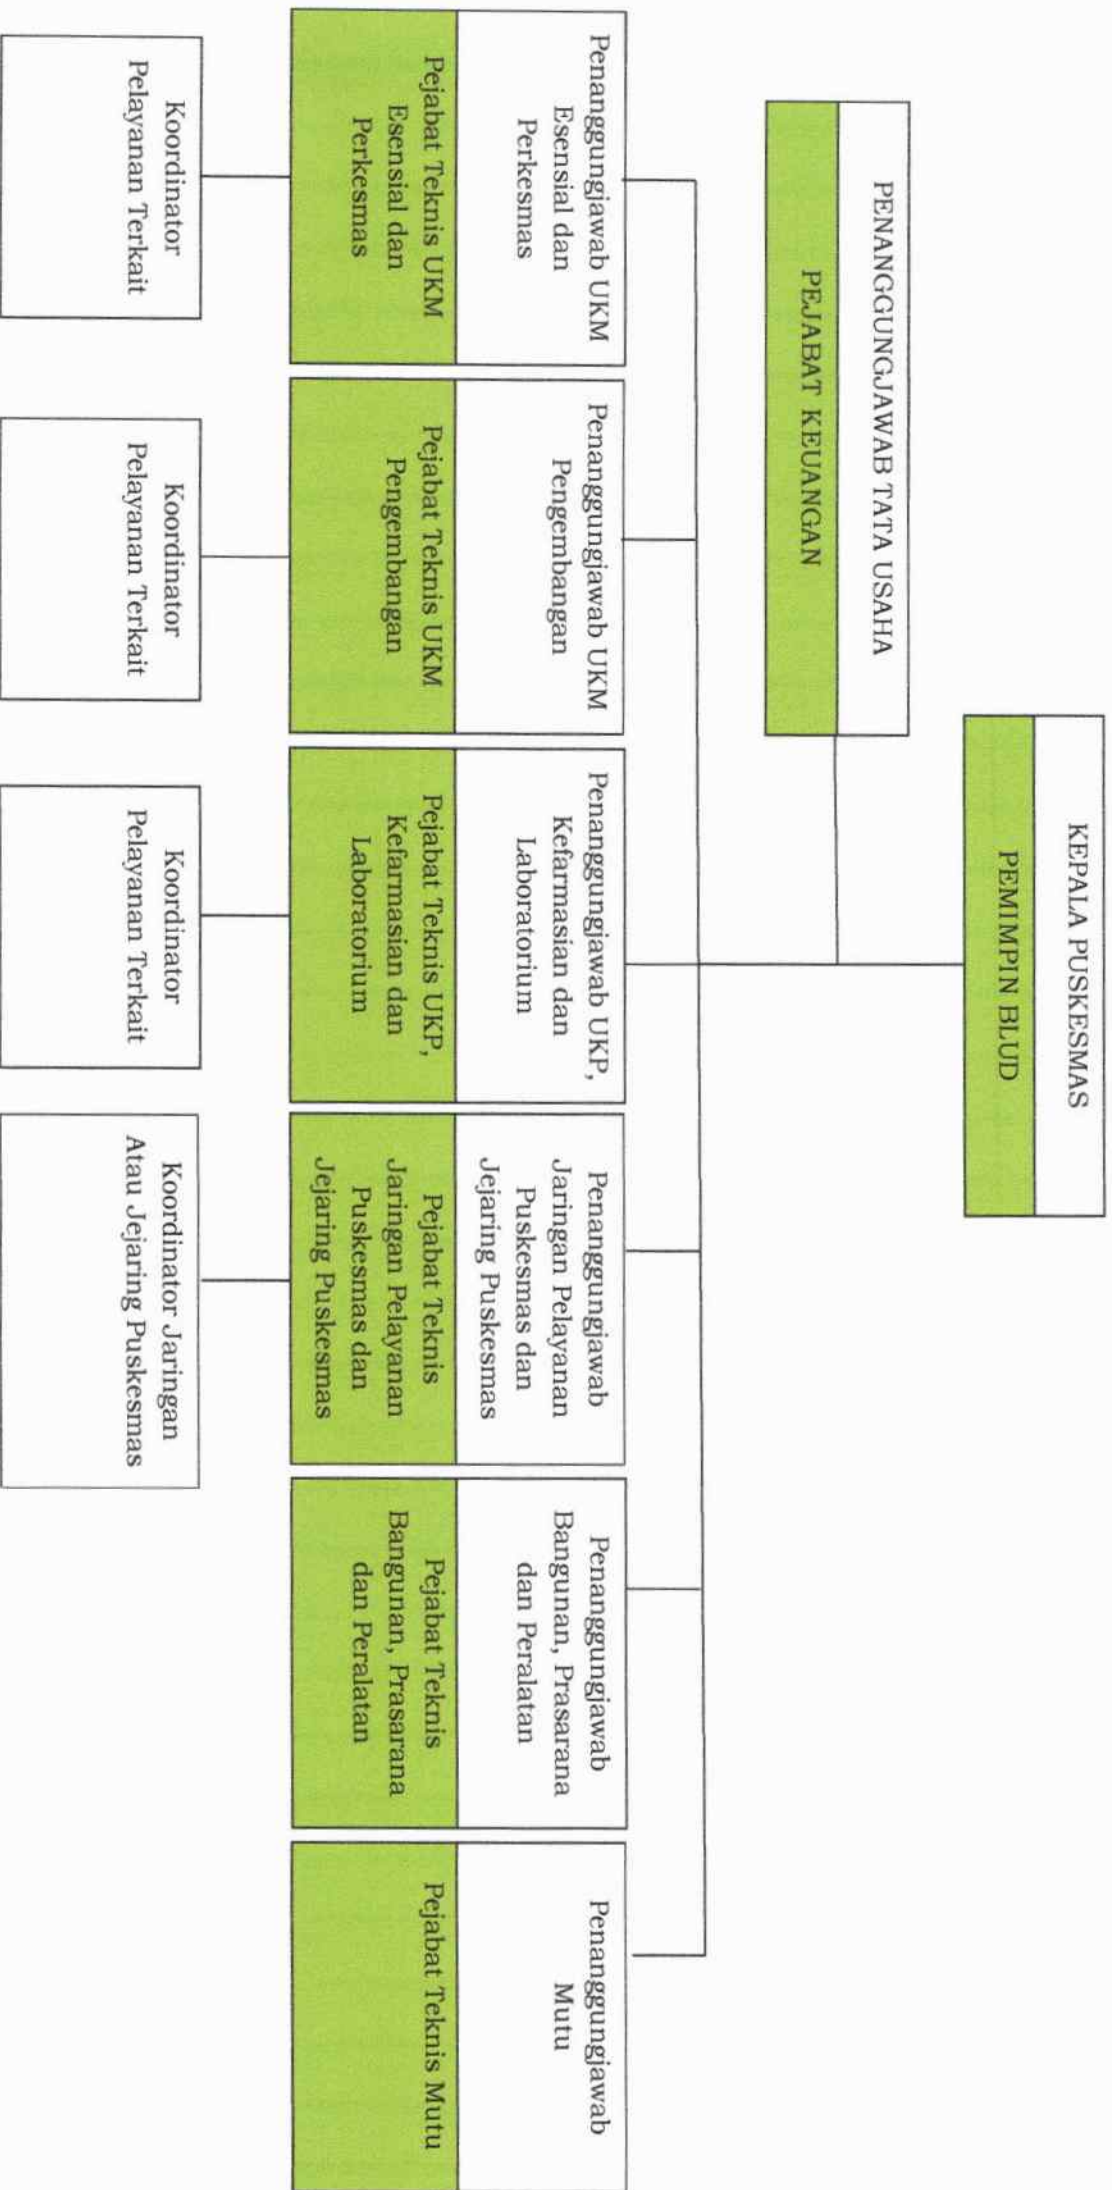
KEPALA PUSKESMAS

PEMIMPIN BLUD

PENANGGUNGJAWAB TATA USAHA

PEJABAT KEUANGAN

Penanggungjawab UKM Esensial dan Perkesmas

Pejabat Teknis UKM Esensial dan Perkesmas

Koordinator Pelayanan Terkait

Penanggungjawab UKM Pengembangan

Pejabat Teknis UKM Pengembangan

Koordinator Pelayanan Terkait

Penanggungjawab UKP, Kefarmasian dan Laboratorium

Pejabat Teknis UKP, Kefarmasian dan Laboratorium

Koordinator Pelayanan Terkait

Penanggungjawab Jaringan Pelayanan Puskesmas dan Jejaring Puskesmas

Pejabat Teknis Jaringan Pelayanan Puskesmas dan Jejaring Puskesmas

Koordinator Jaringan Atau Jejaring Puskesmas

Penanggungjawab Bangunan, Prasarana dan Peralatan

Pejabat Teknis Bangunan, Prasarana dan Peralatan

Penanggungjawab Mutu

Pejabat Teknis Mutu